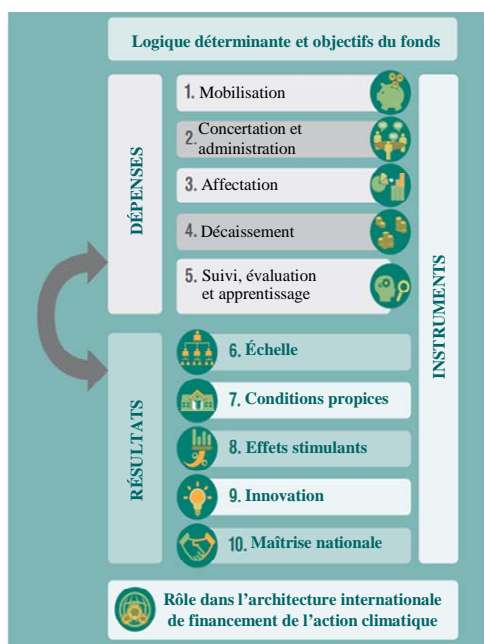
Logique déterminante et objectifs du fonds

DÉPENSES

1. Mobilisation

2. Concertation et administration

3. Affectation

4. Décaissement

5. Suivi, évaluation et apprentissage

RÉSULTATS

6. Échelle

7. Conditions propices

8. Effets stimulants

9. Innovation

10. Maîtrise nationale

INSTRUMENTS

Rôle dans l'architecture internationale de financement de l'action climatique